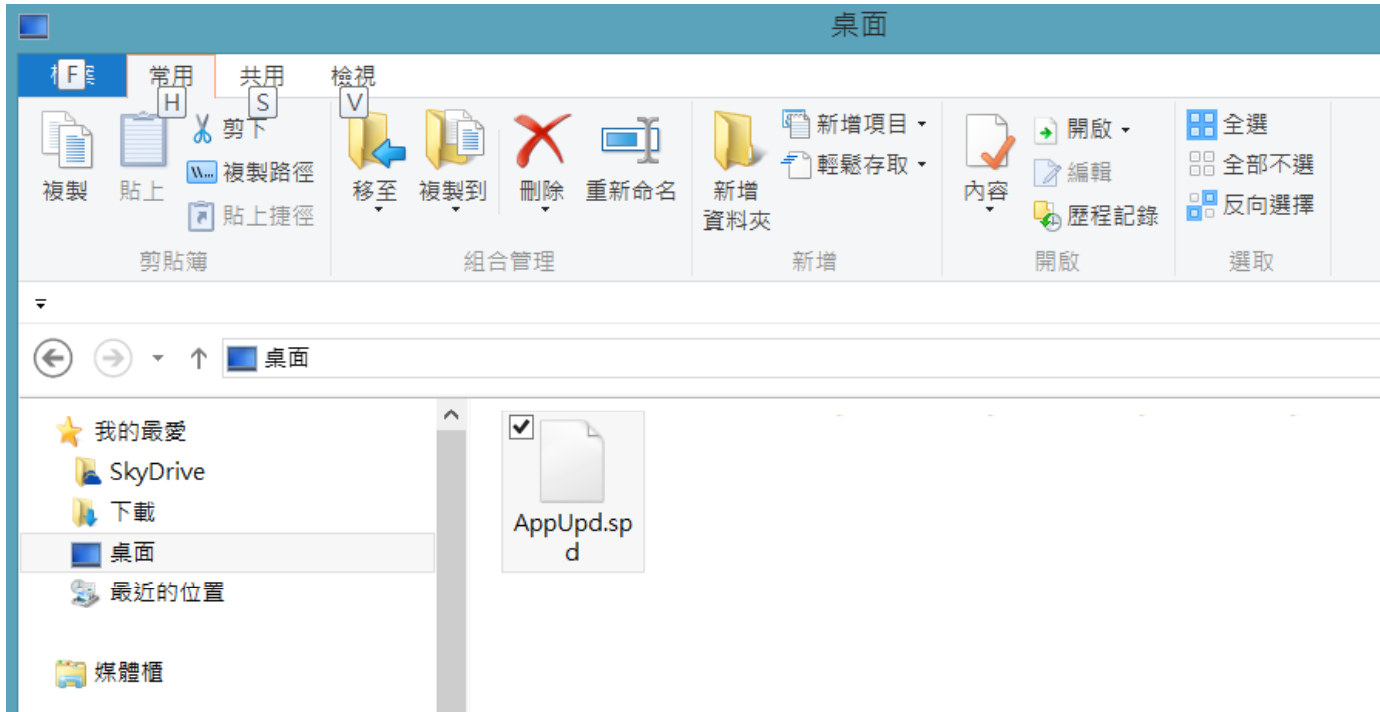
桌面

檔案 F
常用 H
共用 S
檢視 V

複製
貼上
剪下
複製路徑
貼上捷徑
剪貼簿

移至
複製到
刪除
重新命名
組合管理

新增資料夾
新增項目
輕鬆存取
新增

內容
開啟
編輯
歷程記錄
開啟

全選
全部不選
反向選擇
選取

桌面

我的最愛
SkyDrive
下載
桌面
最近的位置

媒體櫃

AppUpd.spd